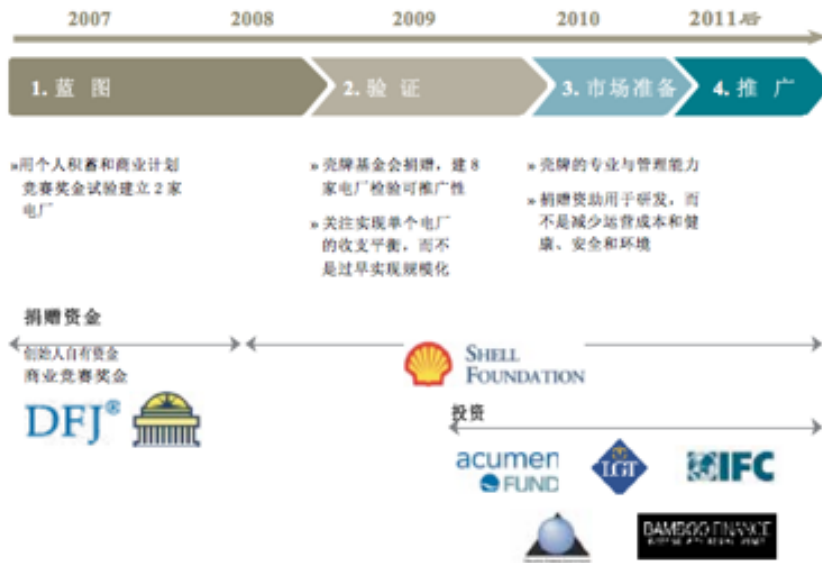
2007 2008 2009 2010 2011后

1. 蓝 图

2. 验 证

3. 市场准备

4. 推 广

»用个人积蓄和商业计划竞赛奖金试验建立 2 家电厂

»壳牌基金会捐赠，建 8 家电厂检验可推广性

»关注实现单个电厂的收支平衡，而不是过早实现规模化

»壳牌的专业与管理能力

»捐赠资助用于研发，而不是减少运营成本和健康、安全和环境

捐赠资金

创始人自有资金
商业竞赛奖金

DFJ®

SHELL FOUNDATION

投资

acumen FUND

LGT

IFC

BAMBOO FINANCE